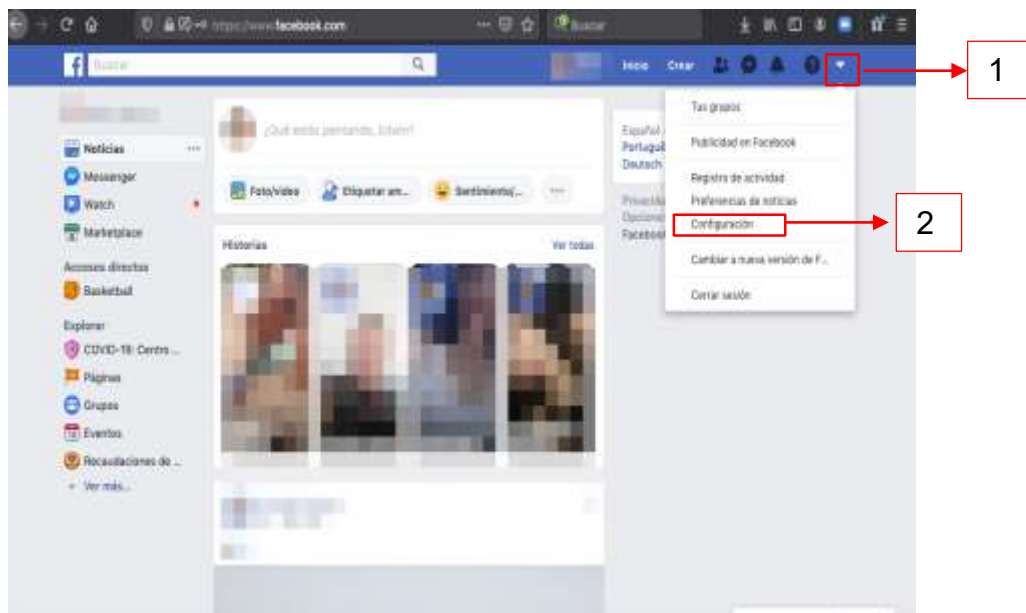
https://www.facebook.com

Buscar

Buscar

Inicio Crear

1

Tus grupos

Publicidad en Facebook

Registro de actividad

Preferencias de noticias

Configuración

2

Cambiar a nueva versión de F...

Cerrar sesión

Noticias

Messenger

Watch

Marketplace

Accesos directos

Basketball

Explorar

COVID-19: Centro ...

Páginas

Grupos

Eventos

Recaudaciones de ...

Ver más...

¿Qué estás pensando, Edwin?

Foto/video

Etiquetar am...

Sentimiento/...

Historias

Ver todas

Español

Portugu

Deutsch

Privacid

Opcione

Faceboo